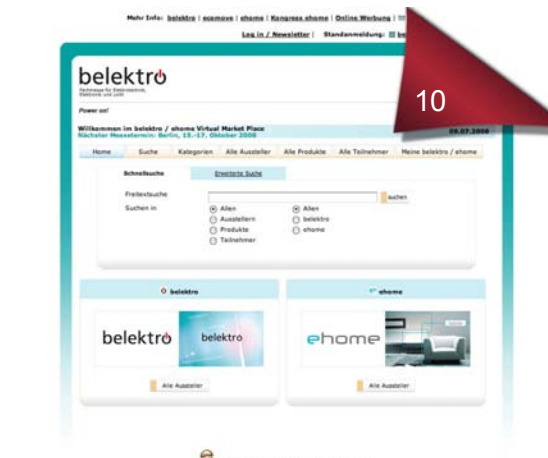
Mehr Info: belektro | ecomove | ehome | Kongress ehome | Online Werbung | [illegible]

Log in / Newsletter | Standanmeldung: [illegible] be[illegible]

belektro

Fachmesse für Elektrotechnik, Elektronik und Licht

Power on!

10

Willkommen im belektro / ehome Virtual Market Place

Nächster Messetermin: Berlin, 15.-17. Oktober 2008

29.07.2008

Home | Suche | Kategorien | Alle Aussteller | Alle Produkte | Alle Teilnehmer | Meine belektro / ehome

Schnellsuche | Erweiterte Suche

Freitextsuche

suchen

Suchen in

Allen
Ausstellern
Produkte
Teilnehmer

Allen
belektro
ehome

belektro

belektro

belektro

Alle Aussteller

ehome

ehome

Alle Aussteller